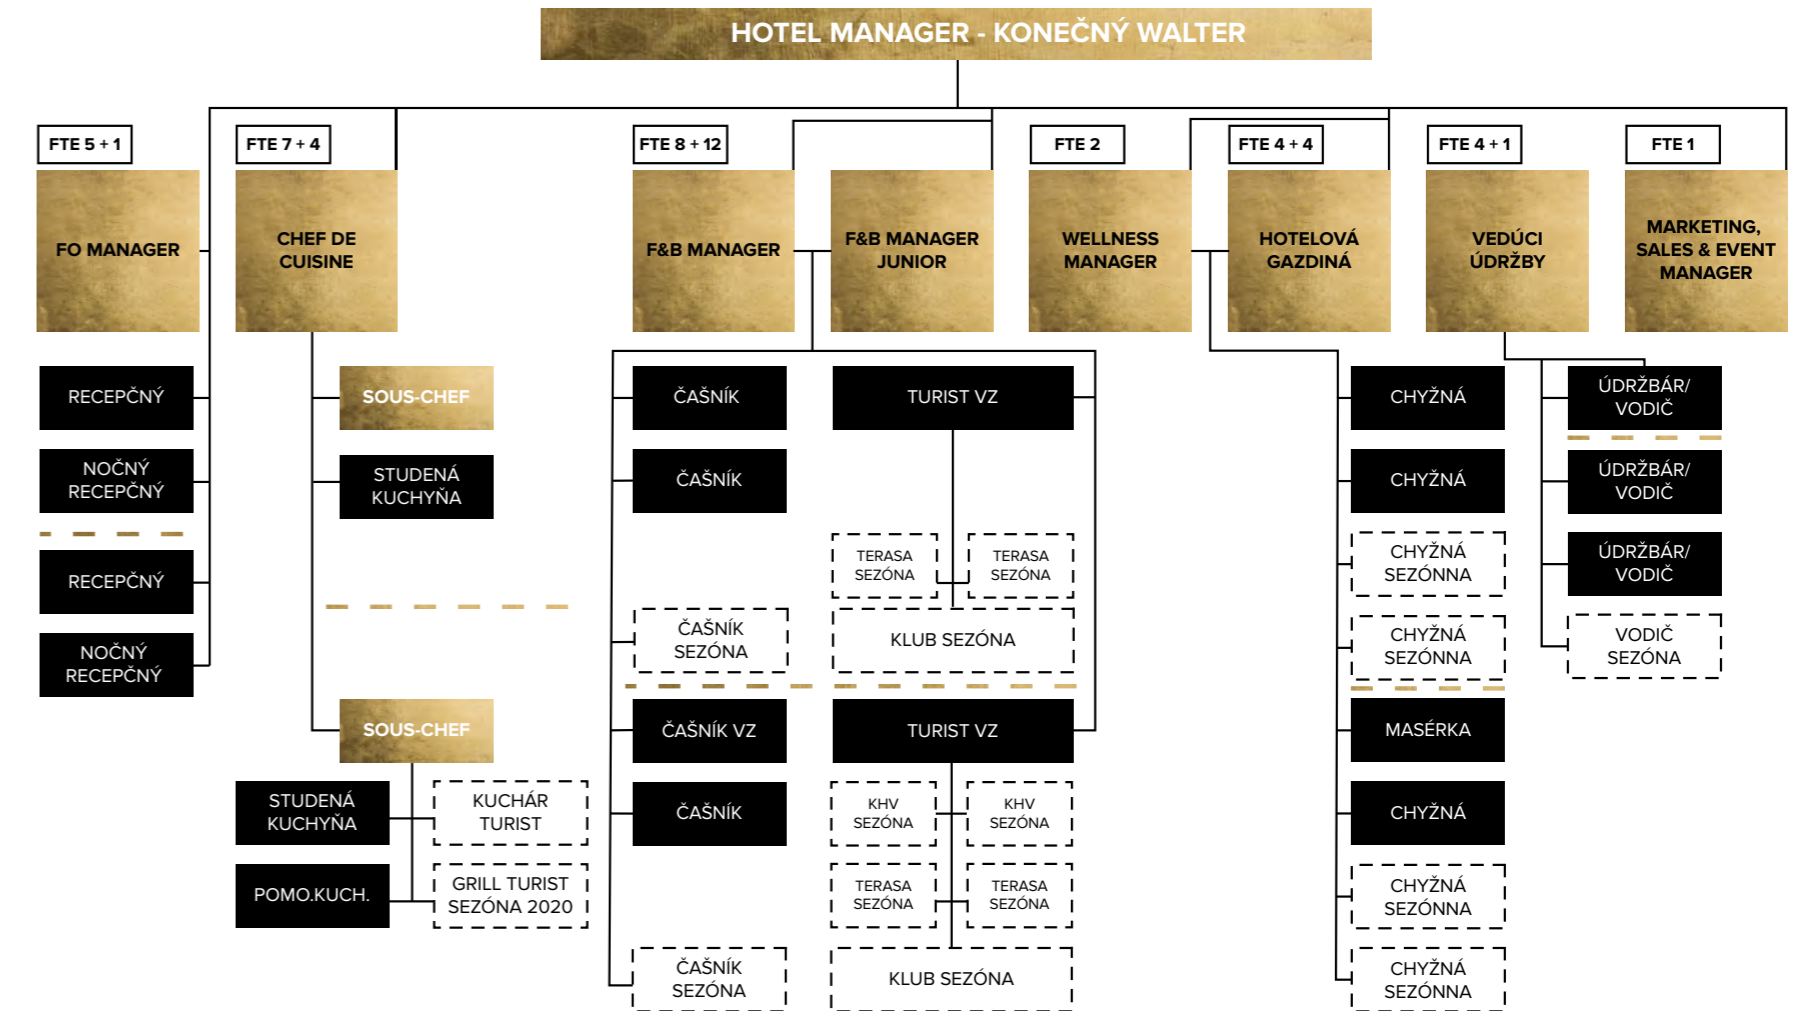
HOTEL MANAGER - KONEČNÝ WALTER

FTE 5 + 1
FO MANAGER
RECEPČNÝ
NOČNÝ RECEPČNÝ
RECEPČNÝ
NOČNÝ RECEPČNÝ

FTE 7 + 4
CHEF DE CUISINE
SOUS-CHEF
STUDENÁ KUCHYŇA
SOUS-CHEF
STUDENÁ KUCHYŇA
KUCHÁR TURIST
POMO.KUCH.
GRILL TURIST SEZÓNA 2020

FTE 8 + 12
F&B MANAGER
F&B MANAGER JUNIOR
ČAŠNÍK
TURIST VZ
ČAŠNÍK
TERASA SEZÓNA
TERASA SEZÓNA
ČAŠNÍK SEZÓNA
KLUB SEZÓNA
ČAŠNÍK VZ
TURIST VZ
ČAŠNÍK
KHV SEZÓNA
KHV SEZÓNA
TERASA SEZÓNA
TERASA SEZÓNA
ČAŠNÍK SEZÓNA
KLUB SEZÓNA

FTE 2
WELLNESS MANAGER

FTE 4 + 4
HOTELOVÁ GAZDINÁ
CHYŽNÁ
CHYŽNÁ
CHYŽNÁ SEZÓNNA
CHYŽNÁ SEZÓNNA
MASÉRKA
CHYŽNÁ
CHYŽNÁ SEZÓNNA
CHYŽNÁ SEZÓNNA

FTE 4 + 1
VEDÚCI ÚDRŽBY
ÚDRŽBÁR/ VODIČ
ÚDRŽBÁR/ VODIČ
ÚDRŽBÁR/ VODIČ
VODIČ SEZÓNA

FTE 1
MARKETING, SALES & EVENT MANAGER